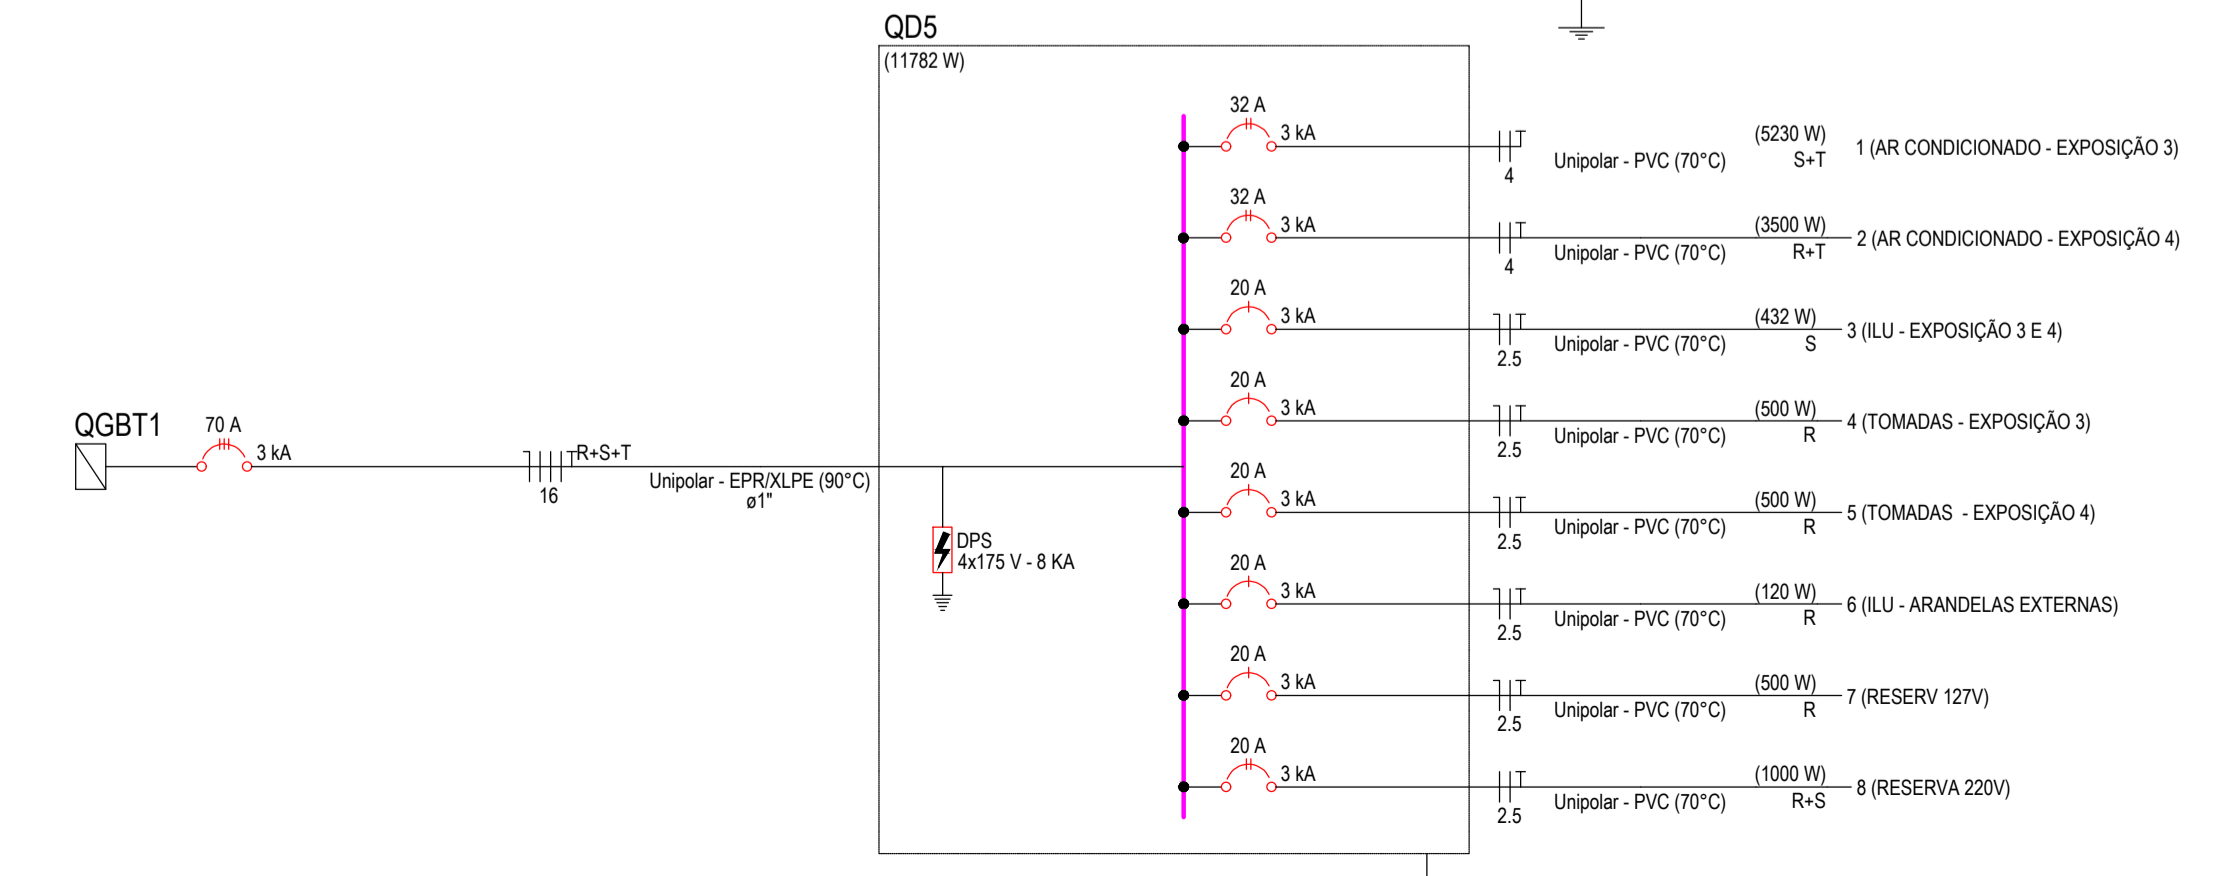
QD5
(11782 W)

QGBT1
70 A
3 kA
R+S+T
16
Unipolar - EPR/XLPE (90°C)
ø1"

DPS
4x175 V - 8 KA

32 A
3 kA
4
Unipolar - PVC (70°C)
(5230 W)
S+T
1 (AR CONDICIONADO - EXPOSIÇÃO 3)

32 A
3 kA
4
Unipolar - PVC (70°C)
(3500 W)
R+T
2 (AR CONDICIONADO - EXPOSIÇÃO 4)

20 A
3 kA
2.5
Unipolar - PVC (70°C)
(432 W)
S
3 (ILU - EXPOSIÇÃO 3 E 4)

20 A
3 kA
2.5
Unipolar - PVC (70°C)
(500 W)
R
4 (TOMADAS - EXPOSIÇÃO 3)

20 A
3 kA
2.5
Unipolar - PVC (70°C)
(500 W)
R
5 (TOMADAS - EXPOSIÇÃO 4)

20 A
3 kA
2.5
Unipolar - PVC (70°C)
(120 W)
R
6 (ILU - ARANDELAS EXTERNAS)

20 A
3 kA
2.5
Unipolar - PVC (70°C)
(500 W)
R
7 (RESERV 127V)

20 A
3 kA
2.5
Unipolar - PVC (70°C)
(1000 W)
R+S
8 (RESERVA 220V)